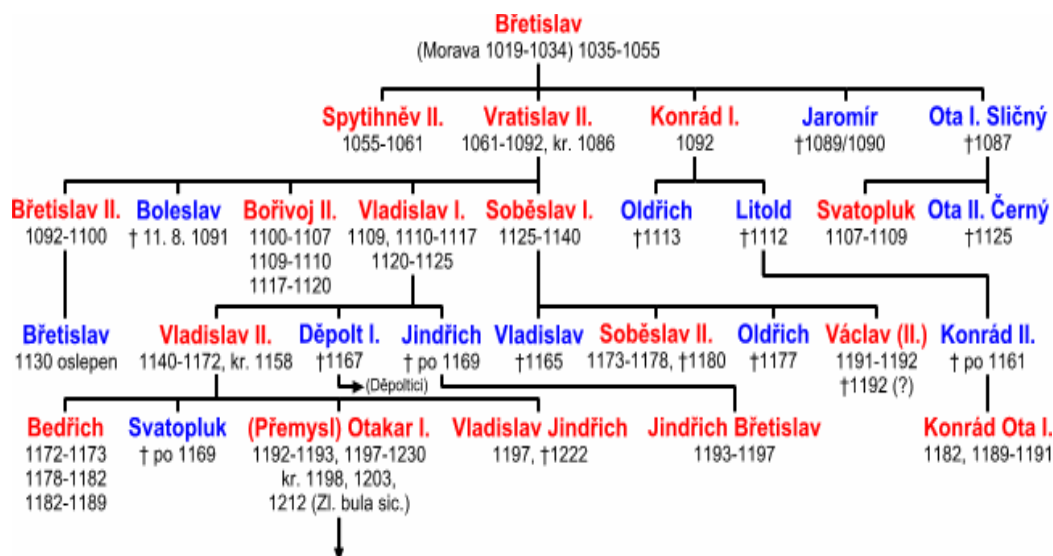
Břetislav
(Morava 1019-1034) 1035-1055

Spytihněv II.
1055-1061

Vratislav II.
1061-1092, kr. 1086

Konrád I.
1092

Jaromír
†1089/1090

Ota I. Sličný
†1087

Břetislav II.
1092-1100

Boleslav
† 11. 8. 1091

Bořivoj II.
1100-1107
1109-1110
1117-1120

Vladislav I.
1109, 1110-1117
1120-1125

Soběslav I.
1125-1140

Oldřich
†1113

Litold
†1112

Svatopluk
1107-1109

Ota II. Černý
†1125

Břetislav
1130 oslepen

Vladislav II.
1140-1172, kr. 1158

Děpolt I.
†1167

(Děpoltici)

Jindřich
† po 1169

Vladislav
†1165

Soběslav II.
1173-1178, †1180

Oldřich
†1177

Václav (II.)
1191-1192
†1192 (?)

Konrád II.
† po 1161

Bedřich
1172-1173
1178-1182
1182-1189

Svatopluk
† po 1169

(Přemysl) Otakar I.
1192-1193, 1197-1230
kr. 1198, 1203,
1212 (Zl. bula sic.)

Vladislav Jindřich
1197, †1222

Jindřich Břetislav
1193-1197

Konrád Ota I.
1182, 1189-1191